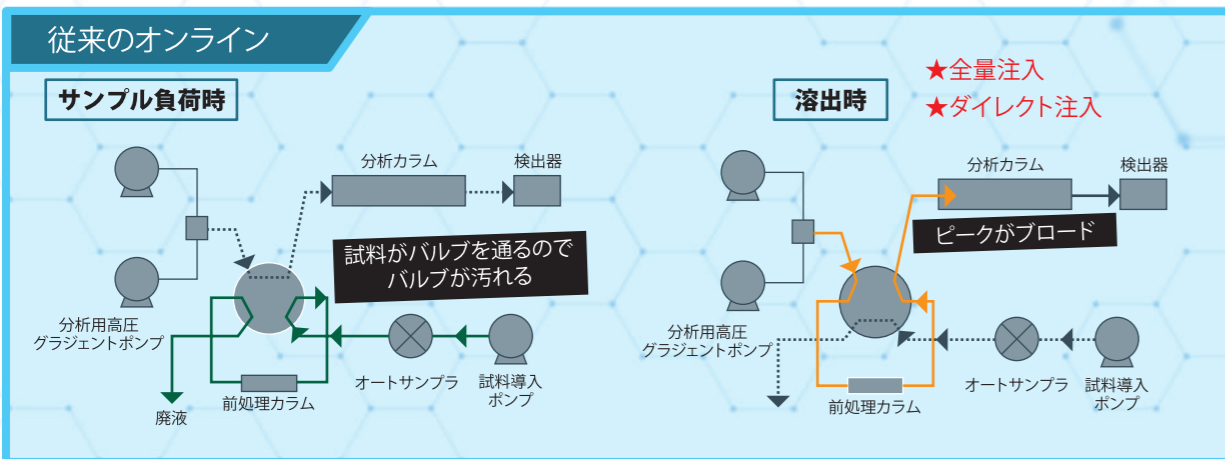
従来のオンライン

サンプル負荷時

分析カラム

検出器

試料がバルブを通るので
バルブが汚れる

分析用高圧
グラジエントポンプ

オートサンプラ

試料導入
ポンプ

前処理カラム

廃液

溶出時

★全量注入
★ダイレクト注入

分析カラム

検出器

ピークがブロード

分析用高圧
グラジエントポンプ

オートサンプラ

試料導入
ポンプ

前処理カラム